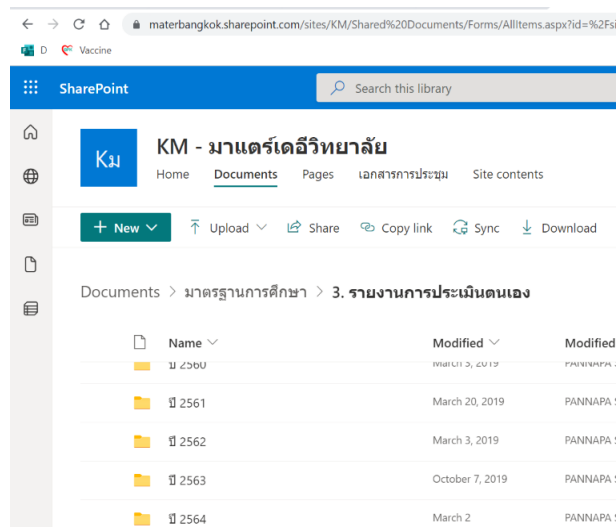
materbangkok.sharepoint.com/sites/KM/Shared%20Documents/Forms/AllItems.aspx?id=%2Fsi

D Vaccine

SharePoint

Search this library

Kม

KM - มาแตร์เดอีวิทยาลัย

Home Documents Pages เอกสารการประชุม Site contents

+ New Upload Share Copy link Sync Download

Documents > มาตรฐานการศึกษา > 3. รายงานการประเมินตนเอง

| Name | Modified | Modified |
|---|---|---|
| ปี 2560 | March 3, 2019 | PANNAPA |
| ปี 2561 | March 20, 2019 | PANNAPA |
| ปี 2562 | March 3, 2019 | PANNAPA |
| ปี 2563 | October 7, 2019 | PANNAPA |
| ปี 2564 | March 2 | PANNAPA |